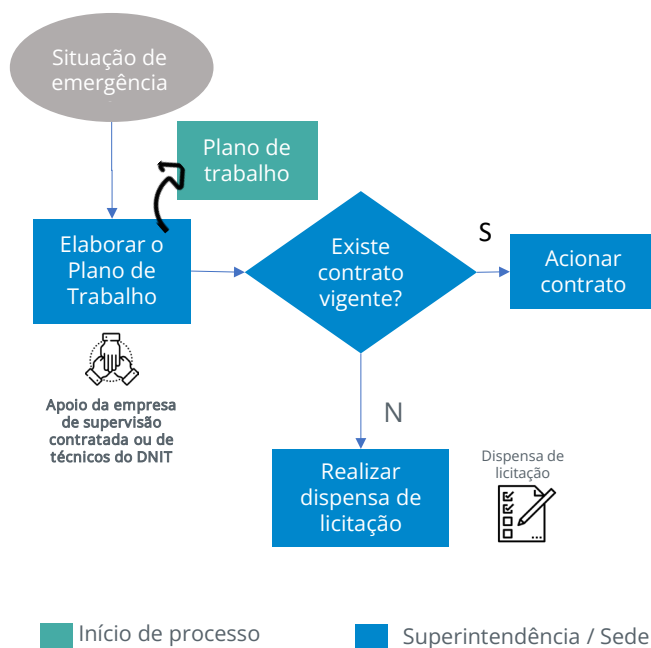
Situação de emergência

Plano de trabalho

Elaborar o Plano de Trabalho

Apoio da empresa de supervisão contratada ou de técnicos do DNIT

Existe contrato vigente?

S

Acionar contrato

N

Realizar dispensa de licitação

Dispensa de licitação

Início de processo

Superintendência / Sede